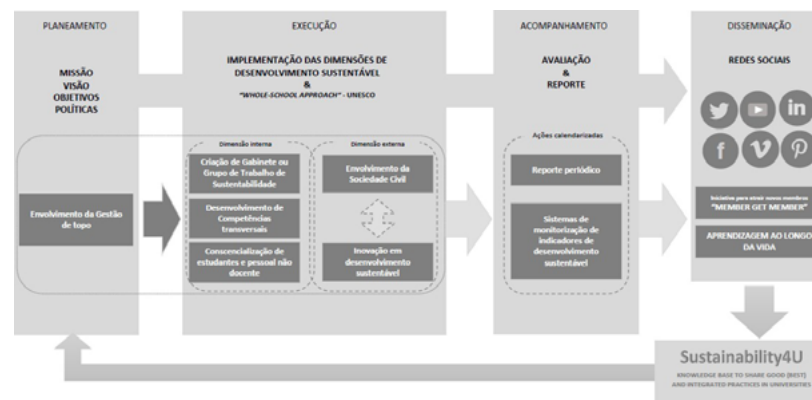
PLANEAMENTO

MISSÃO
VISÃO
OBJETIVOS
POLÍTICAS

Envolvimento da Gestão de topo

EXECUÇÃO

IMPLEMENTAÇÃO DAS DIMENSÕES DE DESENVOLVIMENTO SUSTENTÁVEL
&
"WHOLE-SCHOOL APPROACH" - UNESCO

Dimensão interna

Criação de Gabinete ou Grupo de Trabalho de Sustentabilidade

Desenvolvimento de Competências transversais

Consencialização de estudantes e pessoal não docente

Dimensão externa

Envolvimento da Sociedade Civil

Inovação em desenvolvimento sustentável

ACOMPANHAMENTO

AVALIAÇÃO
&
REPORTE

Ações calendarizadas

Reporte periódico

Sistemas de monitorização de indicadores de desenvolvimento sustentável

DISSEMINAÇÃO

REDES SOCIAIS

in

Iniciativa para atrair novos membros
"MEMBER GET MEMBER"

APRENDIZAGEM AO LONGO DA VIDA

Sustainability4U
KNOWLEDGE BASE TO SHARE GOOD (BEST) AND INTEGRATED PRACTICES IN UNIVERSITIES